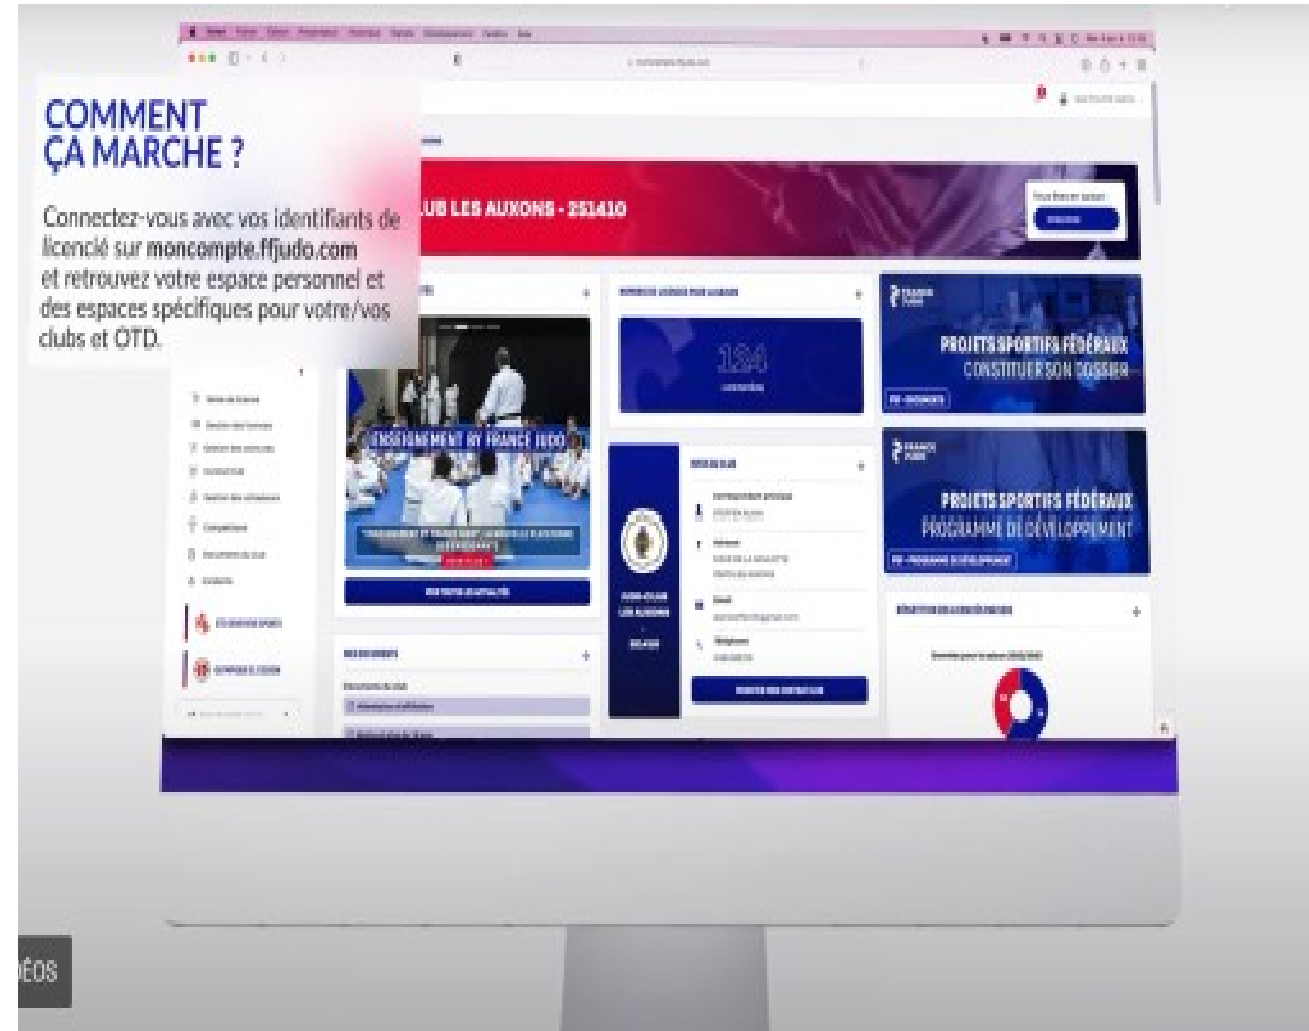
COMMENT ÇA MARCHE ?

Connectez-vous avec vos identifiants de licencié sur moncompte.ffjudo.com et retrouvez votre espace personnel et des espaces spécifiques pour votre/vos clubs et OTD.

UB LES AUXONS - 251410

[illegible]

ENSEIGNEMENT BY FRANCE JUDO

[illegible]

194

PROJETS SPORTIFS FÉDÉRAUX
CONSTITUER SON DOSSIER

PROJETS SPORTIFS FÉDÉRAUX
PROGRAMME DE DÉVELOPPEMENT

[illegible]

JUDO-CLUB LES AUXONS

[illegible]

ÉOS